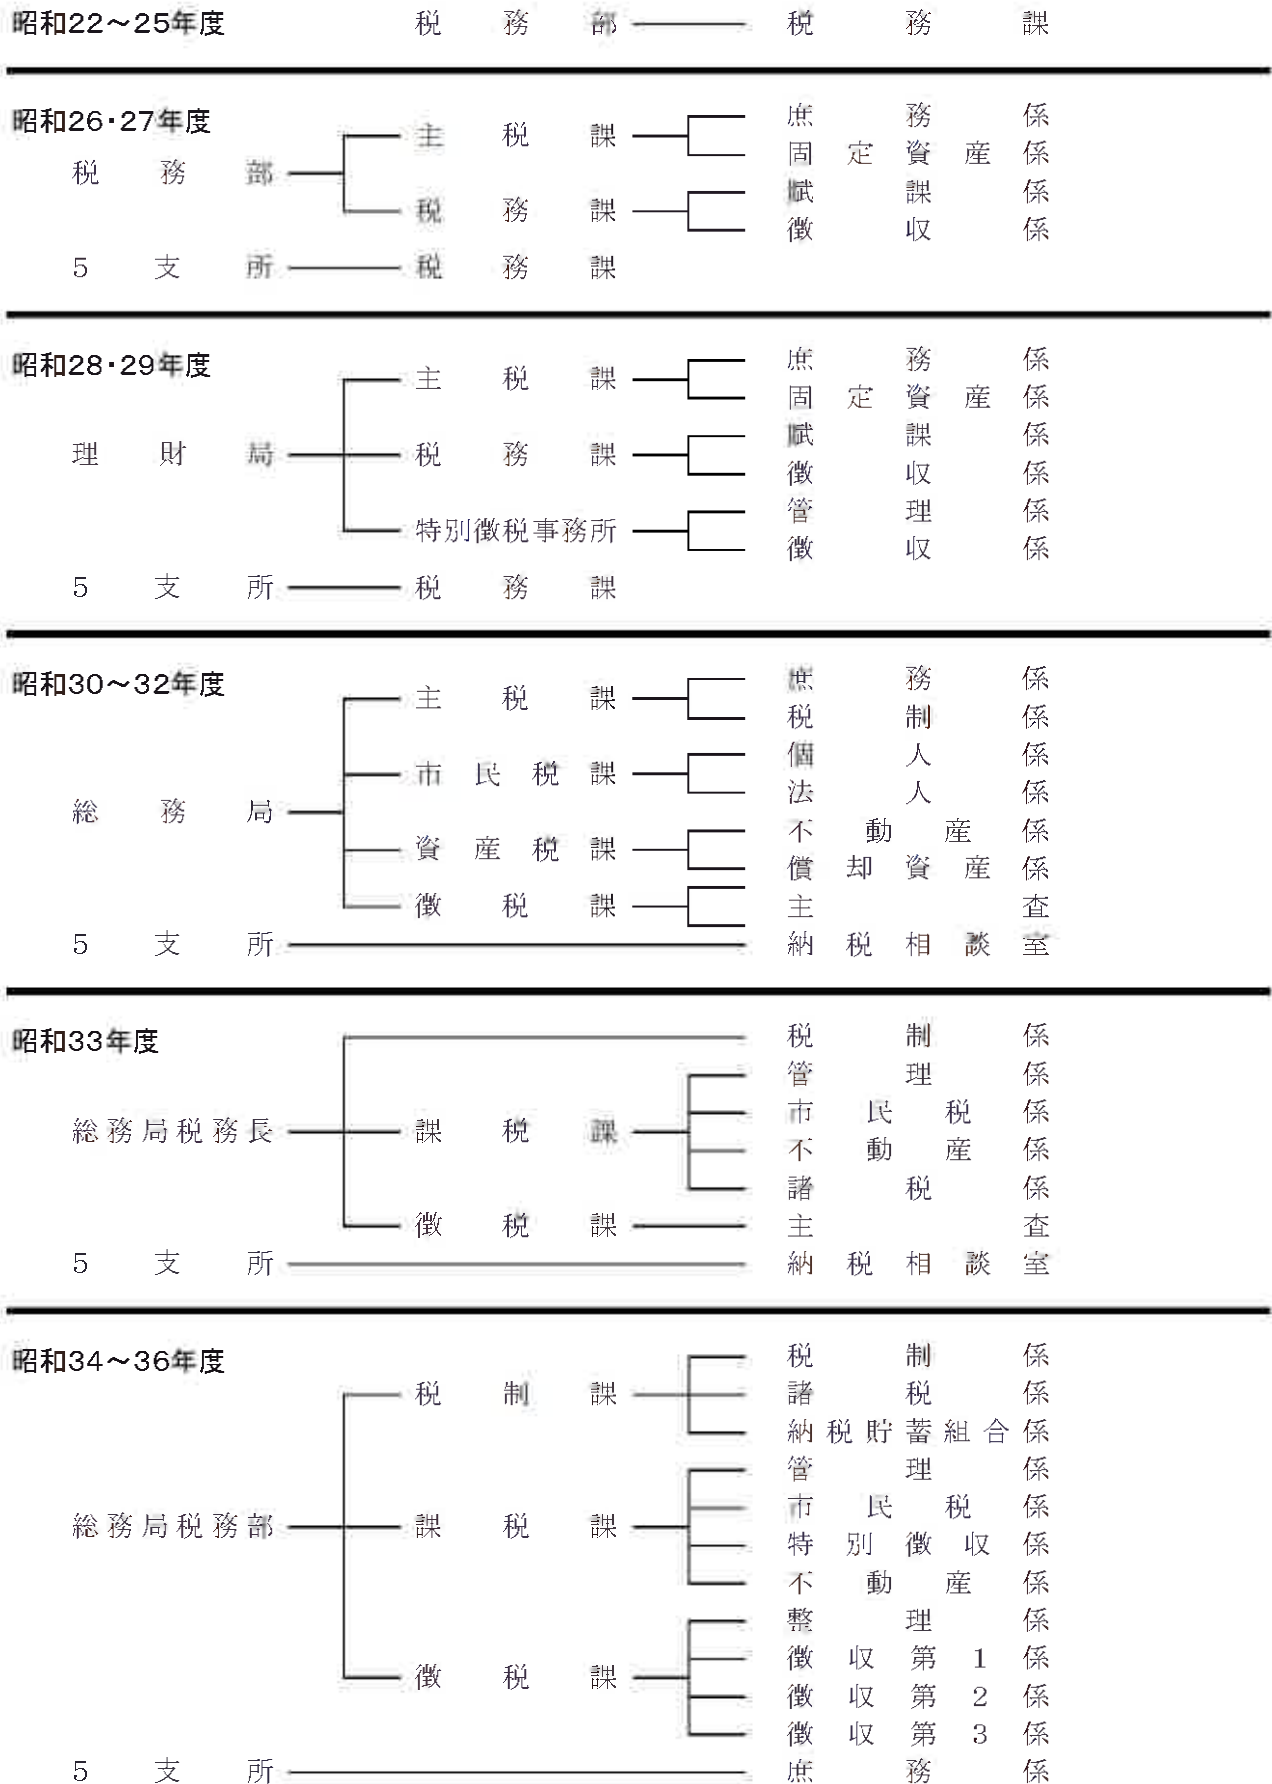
昭和22～25年度

税務部 ― 税務課

昭和26・27年度

税務部 ― 主税課 ― 庶務係、固定資産係
税務課 ― 賦課係、徴収係

5支所 ― 税務課

昭和28・29年度

理財局 ― 主税課 ― 庶務係、固定資産係
税務課 ― 賦課係、徴収係
特別徴税事務所 ― 管理係、徴収係

5支所 ― 税務課

昭和30～32年度

総務局 ― 主税課 ― 庶務係、税制係
市民税課 ― 個人係、法人係
資産税課 ― 不動産係、償却資産係
徴税課 ― 主査

5支所 ― 納税相談室

昭和33年度

総務局税務長 ― 税制係
課税課 ― 管理係、市民税係、不動産係、諸税係
徴税課 ― 主査

5支所 ― 納税相談室

昭和34～36年度

総務局税務部 ― 税制課 ― 税制係、諸税係、納税貯蓄組合係
課税課 ― 管理係、市民税係、特別徴収係、不動産係
徴税課 ― 整理係、徴収第1係、徴収第2係、徴収第3係

5支所 ― 庶務係